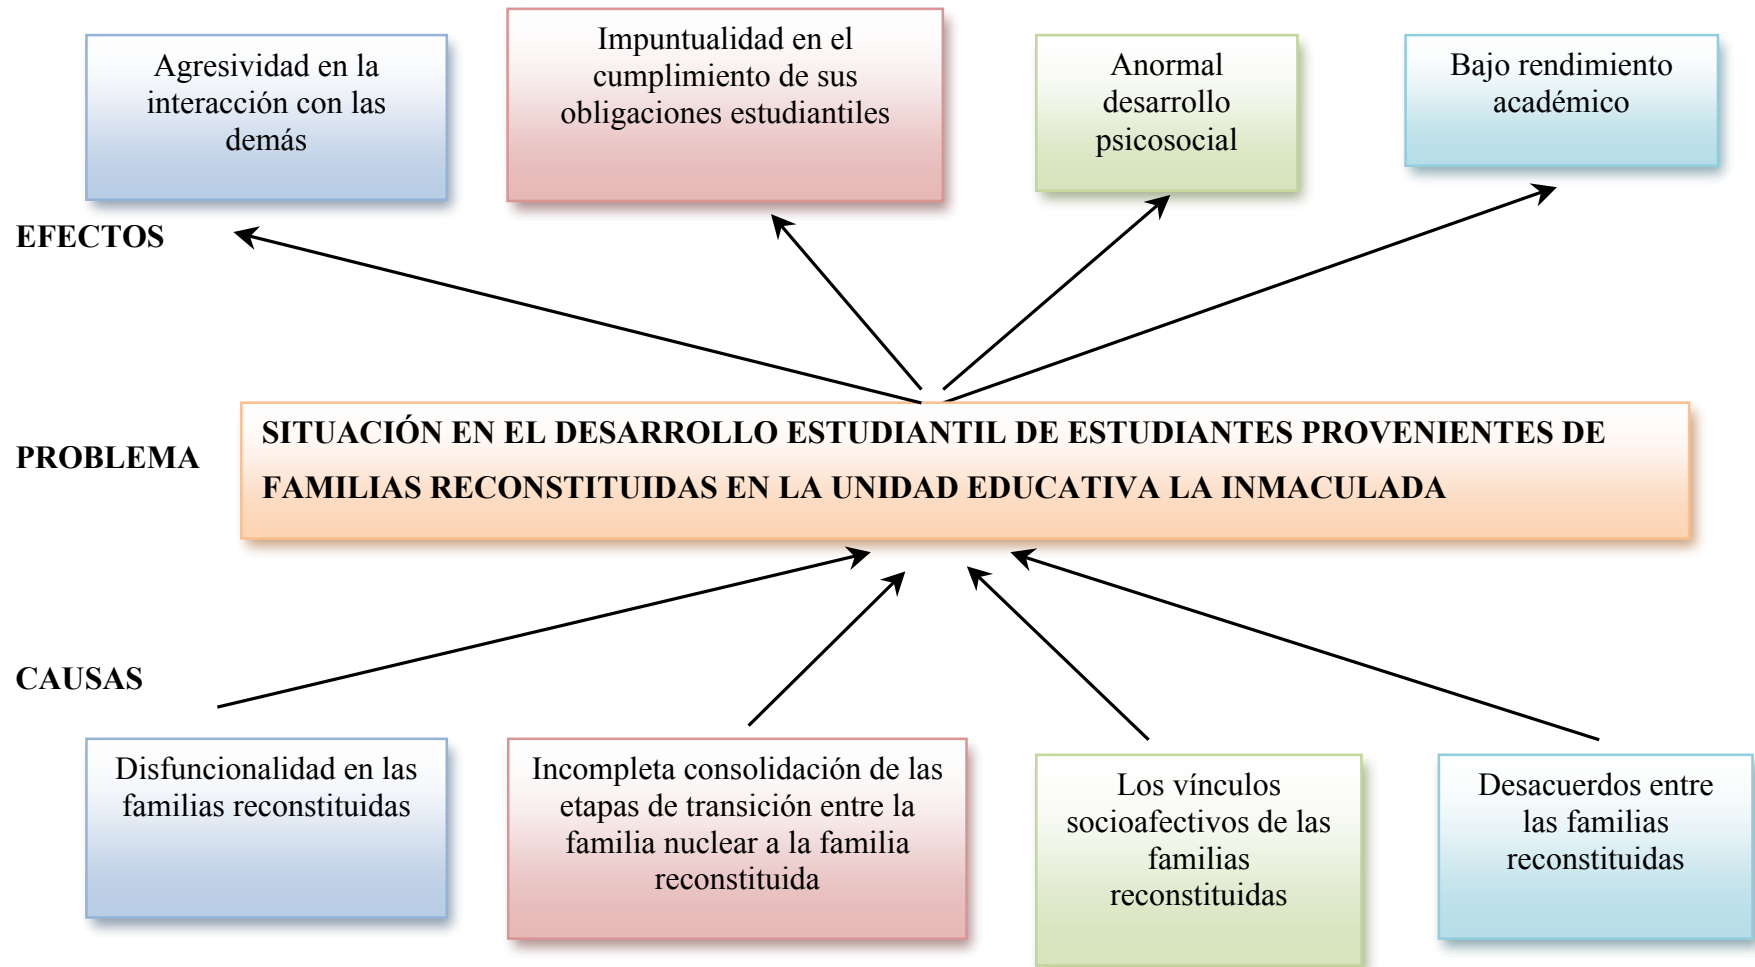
Agresividad en la interacción con las demás

Impuntualidad en el cumplimiento de sus obligaciones estudiantiles

Anormal desarrollo psicosocial

Bajo rendimiento académico

EFECTOS

PROBLEMA

SITUACIÓN EN EL DESARROLLO ESTUDIANTIL DE ESTUDIANTES PROVENIENTES DE FAMILIAS RECONSTITUIDAS EN LA UNIDAD EDUCATIVA LA INMACULADA

CAUSAS

Disfuncionalidad en las familias reconstituidas

Incompleta consolidación de las etapas de transición entre la familia nuclear a la familia reconstituida

Los vínculos socioafectivos de las familias reconstituidas

Desacuerdos entre las familias reconstituidas